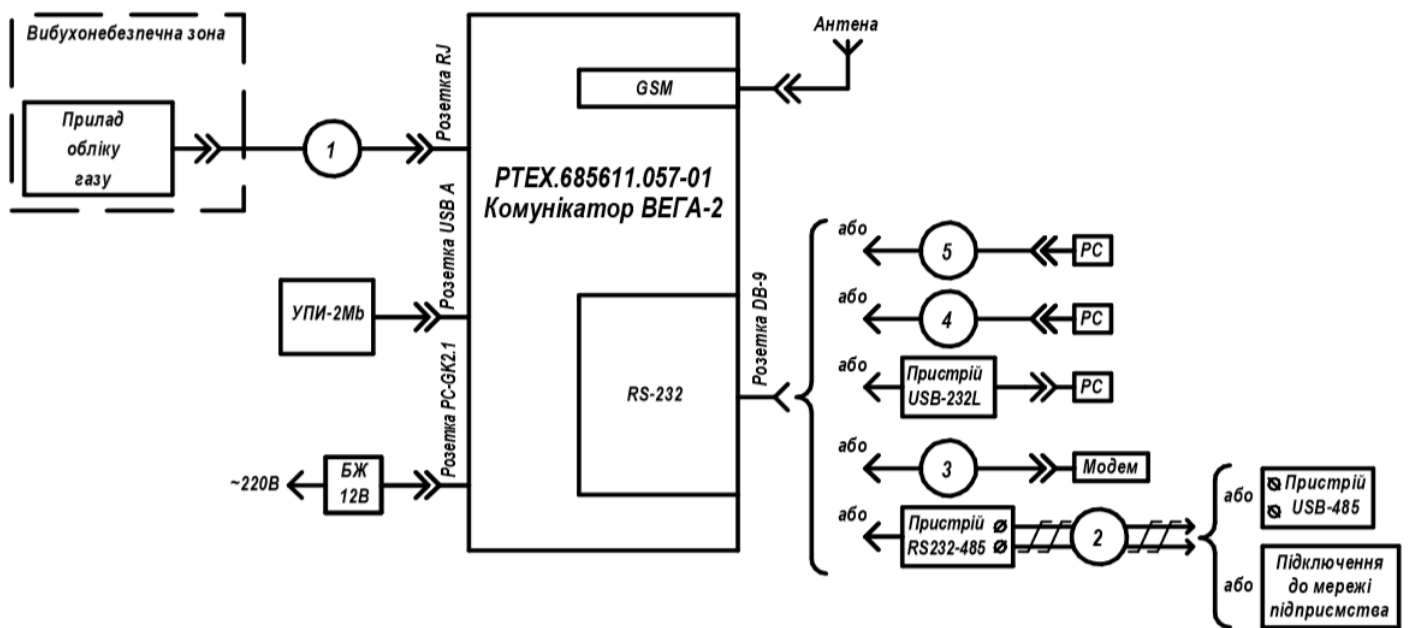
Вибухонебезпечна зона

Прилад обліку газу

1

Розетка RJ

Антена

GSM

РТЕХ.685611.057-01
Комунікатор ВЕГА-2

Розетка USB A

УПИ-2Mb

Розетка PC-GK2.1

~220В

БЖ 12В

RS-232

Розетка DB-9

або

5

PC

або

4

PC

або

Пристрій USB-232L

PC

або

3

Модем

або

Пристрій RS232-485

2

або

Пристрій USB-485

або

Підключення до мережі підприємства